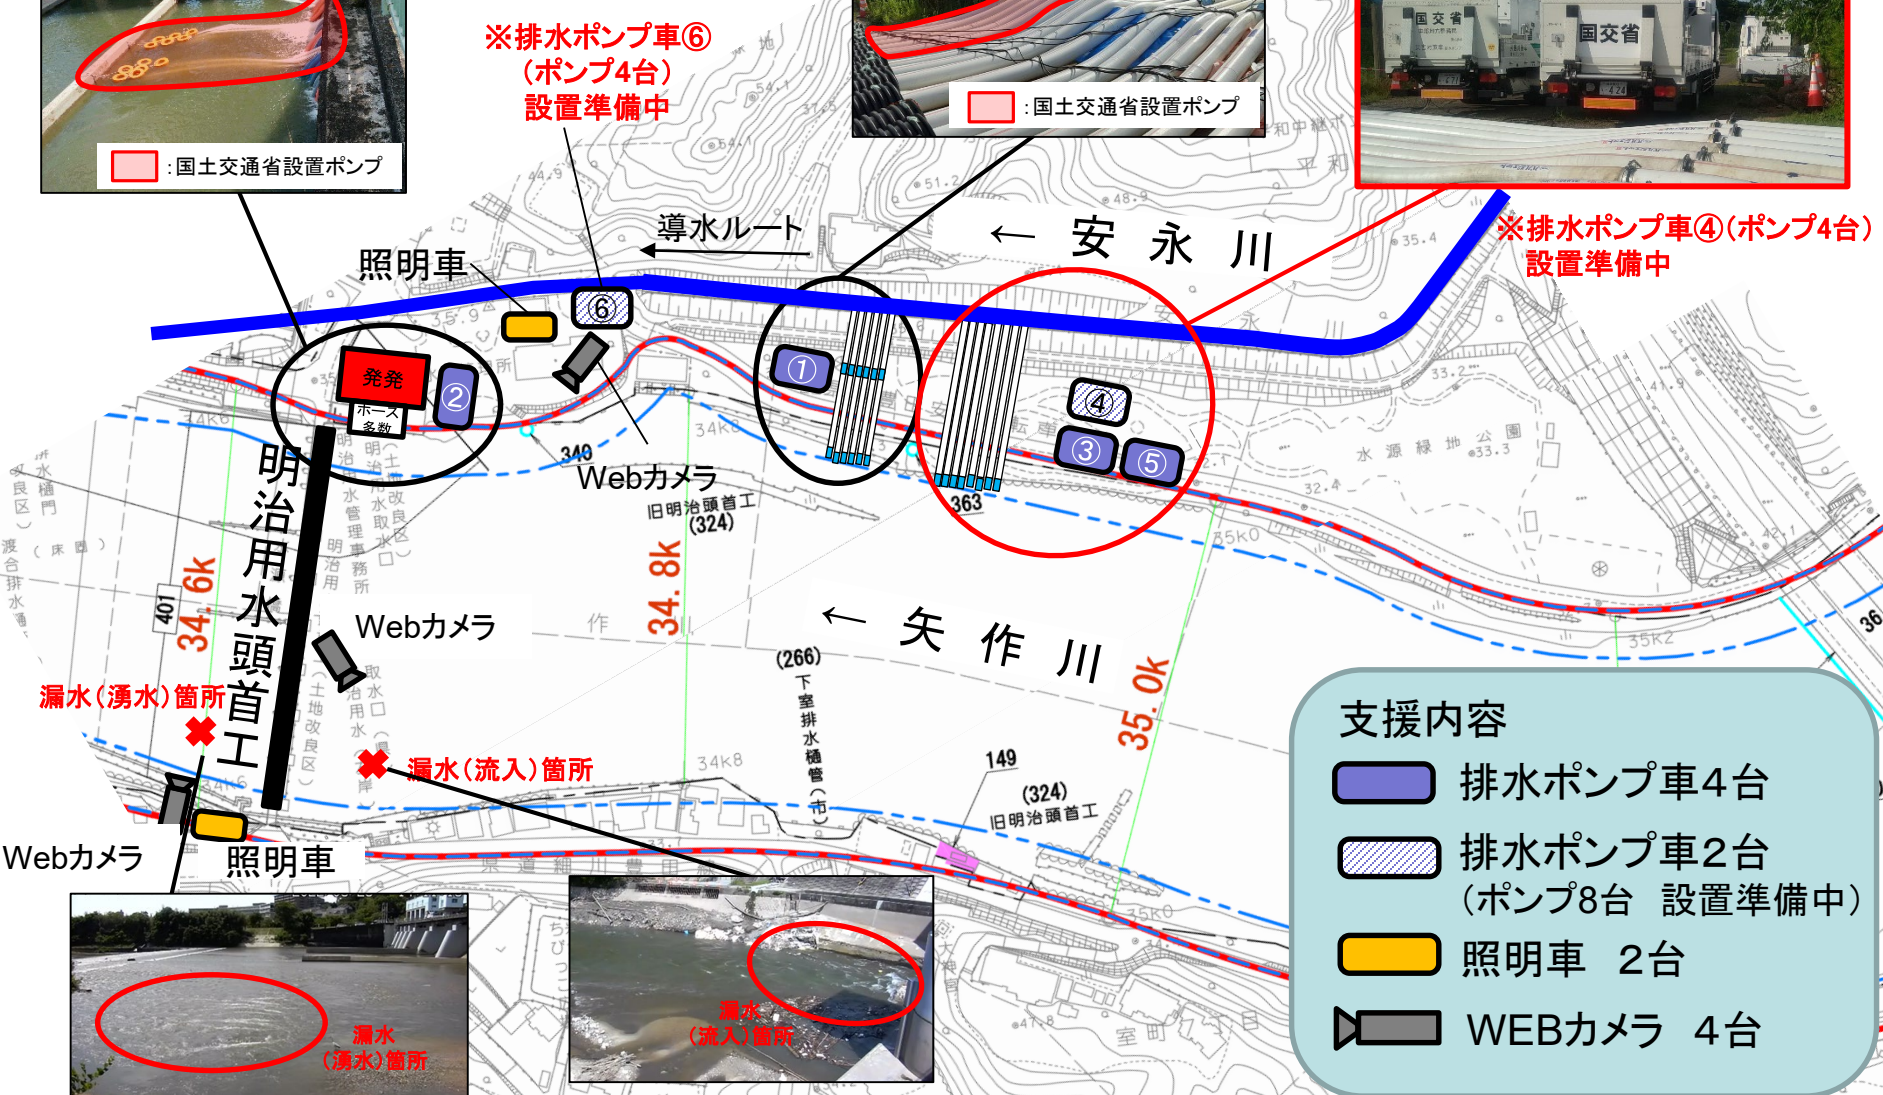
:国土交通省設置ポンプ

※排水ポンプ車⑥
（ポンプ4台）
設置準備中

:国土交通省設置ポンプ

国交省
国交省

※排水ポンプ車④（ポンプ4台）
設置準備中

導水ルート

← 安 永 川

照明車

⑥

発発

ホース多数

②

①

④

③

⑤

363

340

Webカメラ

旧明治頭首工
(324)

明治用水頭首工

34.6k

401

34.8k

Webカメラ

← 矢 作 川

(266)
下室排水樋管（市）

35.0k

漏水（湧水）箇所

漏水（流入）箇所

149

(324)
旧明治頭首工

Webカメラ

照明車

漏水
（湧水）箇所

漏水
（流入）箇所

支援内容
排水ポンプ車4台
排水ポンプ車2台
（ポンプ8台 設置準備中）
照明車 2台
WEBカメラ 4台